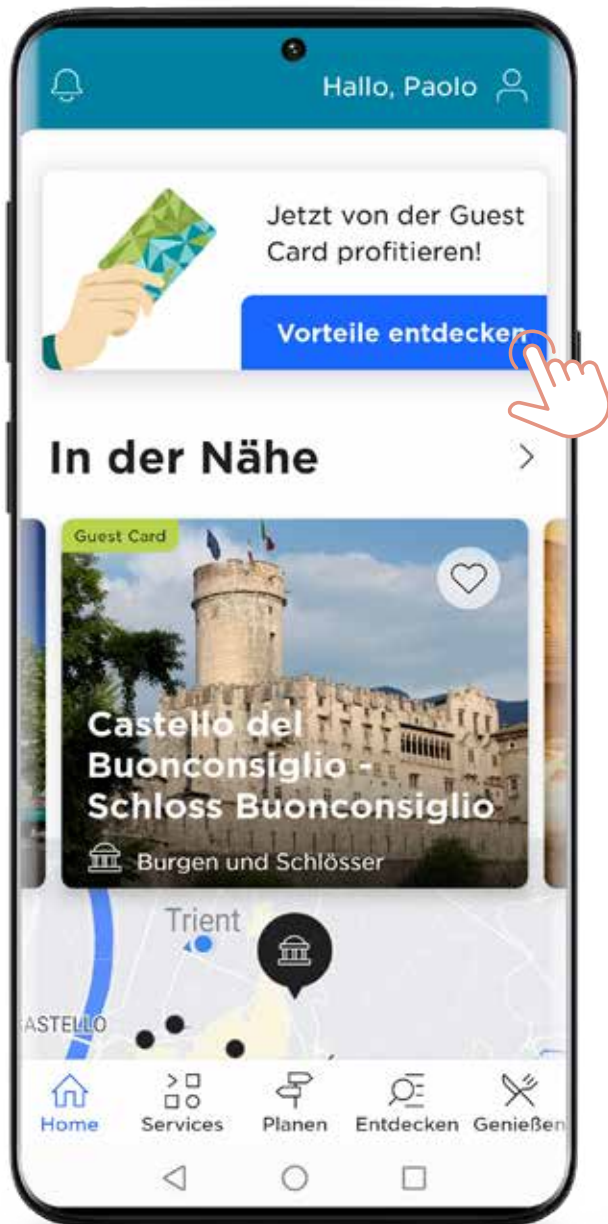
Hallo, Paolo

Jetzt von der Guest Card profitieren!

Vorteile entdecken

In der Nähe

Guest Card

Castello del Buonconsiglio - Schloss Buonconsiglio

Burgen und Schlösser

Trient

ASTELLO

Home
Services
Planen
Entdecken
Genießen